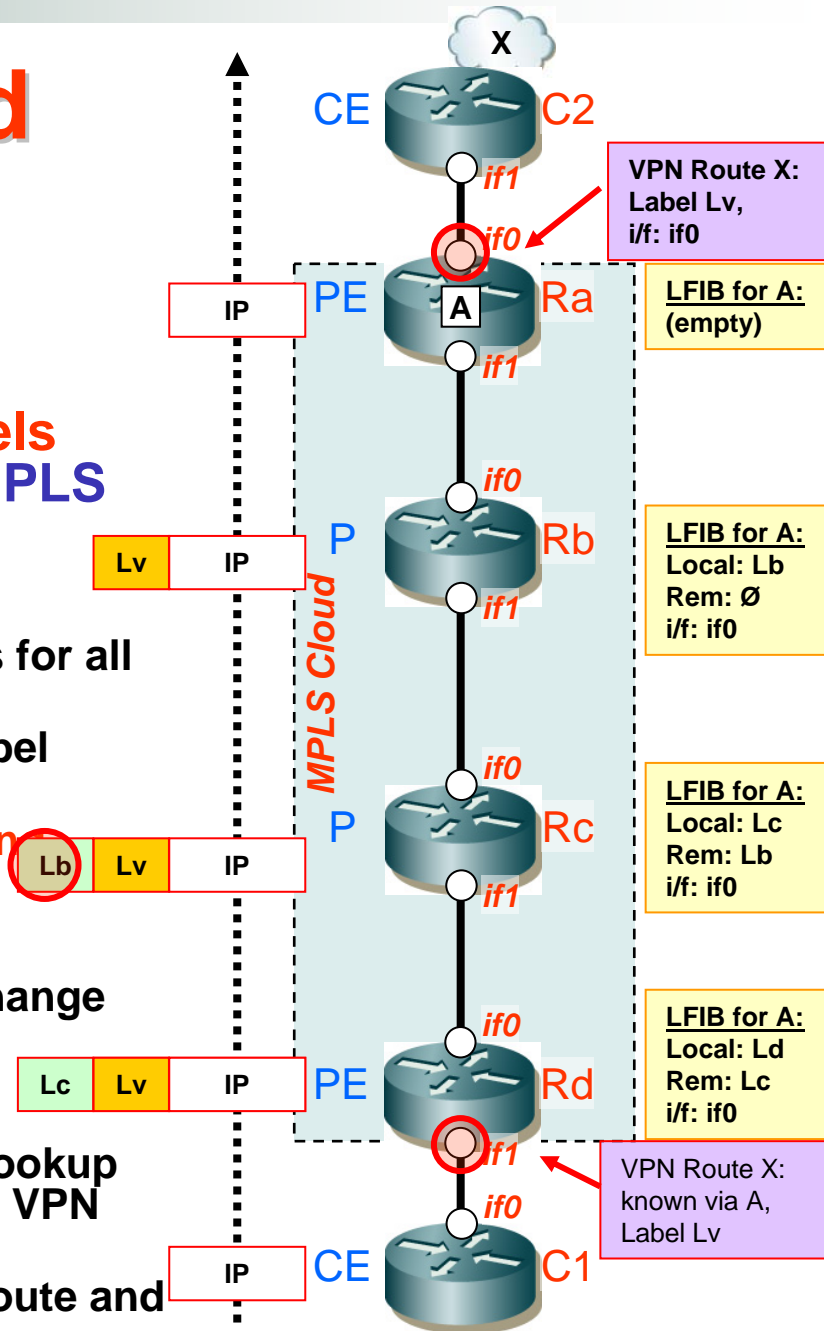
d

els
PLS

s for all

bel

m

hange

ookup
VPN

oute and

X
CE
C2
if1
if0
VPN Route X: Label Lv, i/f: if0
IP
PE
A
Ra
LFIB for A: (empty)
if1
if0
Lv
IP
P
Rb
LFIB for A: Local: Lb Rem: Ø i/f: if0
if1
MPLS Cloud
if0
P
Rc
LFIB for A: Local: Lc Rem: Lb i/f: if0
Lb
Lv
IP
if1
if0
LFIB for A: Local: Ld Rem: Lc i/f: if0
Lc
Lv
IP
PE
Rd
if1
VPN Route X: known via A, Label Lv
if0
IP
CE
C1